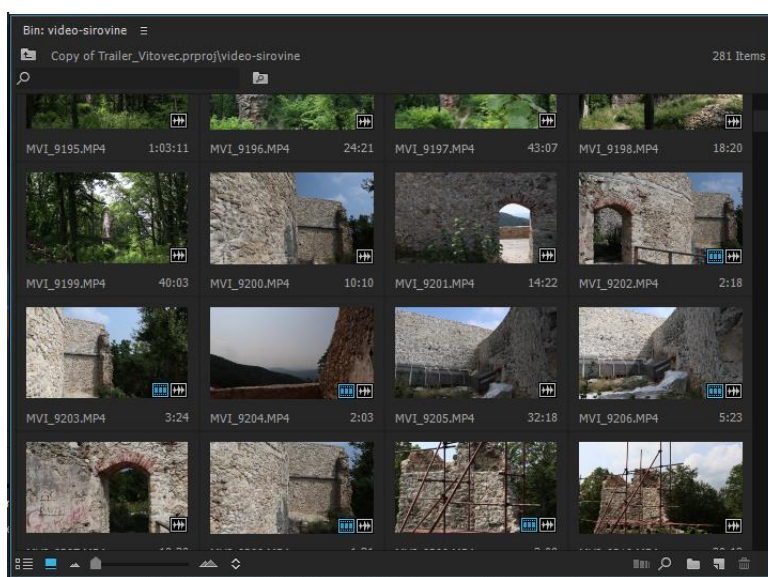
Bin: video-sirovine ≡

Copy of Trailer_Vitovec.prproj\video-sirovine

281 Items

MVI_9195.MP4 1:03:11
MVI_9196.MP4 24:21
MVI_9197.MP4 43:07
MVI_9198.MP4 18:20
MVI_9199.MP4 40:03
MVI_9200.MP4 10:10
MVI_9201.MP4 14:22
MVI_9202.MP4 2:18
MVI_9203.MP4 3:24
MVI_9204.MP4 2:03
MVI_9205.MP4 32:18
MVI_9206.MP4 5:23
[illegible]